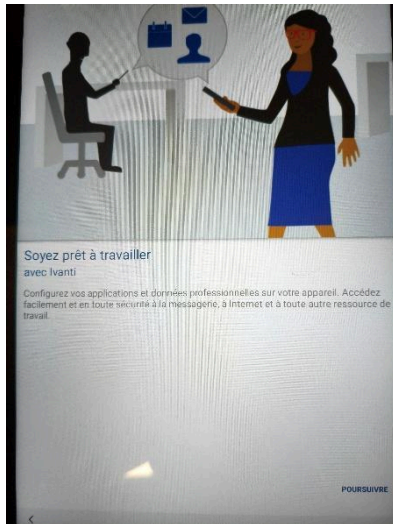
Soyez prêt à travailler
avec Ivanti

Configurez vos applications et données professionnelles sur votre appareil. Accédez facilement et en toute sécurité à la messagerie, à Internet et à toute autre ressource de travail.

POURSUIVRE